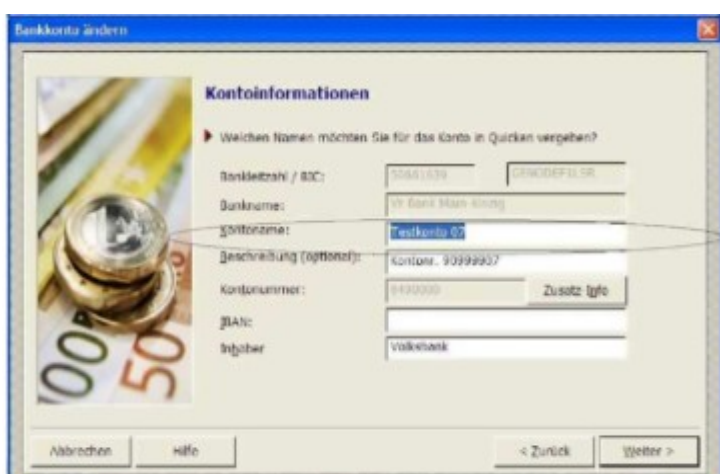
Bankkonto ändern

Kontoinformationen

Welchen Namen möchten Sie für das Konto in Quicken vergeben?

Bankleitzahl / BIC: 50661639 GENODEF1LSR

Bankname: Vr Bank Main-Kinzig

Kontoname: Testkonto 02

Beschreibung (optional): Kontonr. 93999937

Kontonummer: 6490000 Zusatz Info

IBAN:

Inhaber Volksbank

Abbrechen Hilfe < Zurück Weiter >